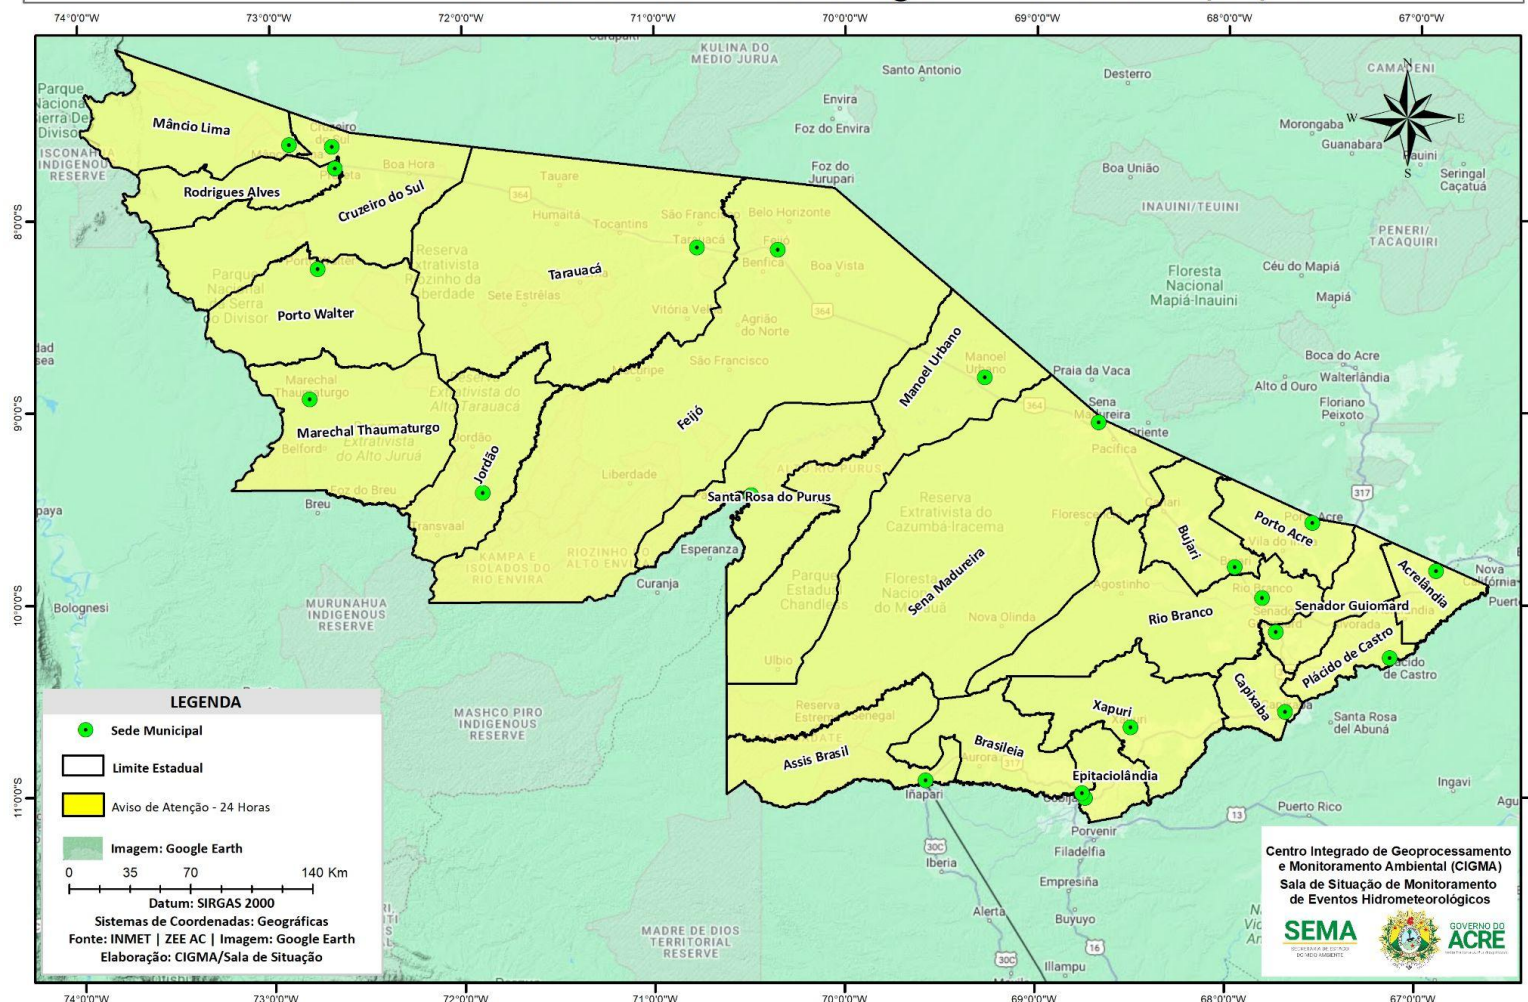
74°0'0"W 73°0'0"W 72°0'0"W 71°0'0"W 70°0'0"W 69°0'0"W 68°0'0"W 67°0'0"W

8°0'0"S 9°0'0"S 10°0'0"S 11°0'0"S

Mâncio Lima
Rodrigues Alves
Cruzeiro do Sul
Porto Walter
Marechal Thaumaturgo
Tarauacá
Jordão
Feijó
Santa Rosa do Purus
Manoel Urbano
Sena Madureira
Bujari
Porto Acre
Rio Branco
Senador Guiomard
Acrelândia
Plácido de Castro
Capixaba
Xapuri
Brasileia
Epitaciolândia
Assis Brasil

KULINA DO MEDIO JURUA
Santo Antonio
Desterro
Envira
Foz do Envira
Foz do Jurupari
Boa União
Morongaba
Guanabara
Seringal Caçatuá
INAUINI/TEUINI
PENERI/TACAQUIRI
Floresta Nacional Mapiá-Inauini
Céu do Mapiá
Mapiá
Boa Hora
Tauare
Humaitá
Tocantins
São Francisco
Belo Horizonte
Benfica
Boa Vista
Reserva Extrativista do Riozinho da Liberdade
Sete Estrêlas
Vitória
Agrião do Norte
São Francisco
Parque Nacional Serra do Divisor
Parque Nacional Sierra Del Divisor
ISCONAHUA INDIGENOUS RESERVE
Reserva Extrativista do Alto Tarauaca
Reserva Extrativista do Alto Juruá
Belford
Foz do Breu
Breu
Transvaal
Liberdade
KAMPA E ISOLADOS DO RIO ENVIRA
RIOZINHO DO ALTO ENVIRA
Esperanza
Curanja
Bolognesi
MURUNAHUA INDIGENOUS RESERVE
MASHCO PIRO INDIGENOUS RESERVE
MADRE DE DIOS TERRITORIAL RESERVE
Parque Estadual Chandless
Ulbio
Reserva Extrativista do Cazumbá-Iracema
Floresta Nacional do Macauã
Nova Olinda
Praia da Vaca
Sena Madureira
Oriente
Pacifica
Florescer
Agostinho
Boca do Acre
Alto d Ouro
Walterlândia
Floriano Peixoto
Nova Califórnia
Puerto
Santa Rosa del Abuná
Ingavi
Puerto Rico
Porvenir
Filadelfia
Empresiña
Alerta
Buyuyo
Ilampu
Iñapari
Iberia
Cobija
Reserva Extrativista Chico Mendes
Senegal
Aurora

LEGENDA
Sede Municipal
Limite Estadual
Aviso de Atenção - 24 Horas
Imagem: Google Earth
0 35 70 140 Km
Datum: SIRGAS 2000
Sistemas de Coordenadas: Geográficas
Fonte: INMET | ZEE AC | Imagem: Google Earth
Elaboração: CIGMA/Sala de Situação

Centro Integrado de Geoprocessamento e Monitoramento Ambiental (CIGMA)
Sala de Situação de Monitoramento de Eventos Hidrometeorológicos
SEMA
GOVERNO DO ACRE